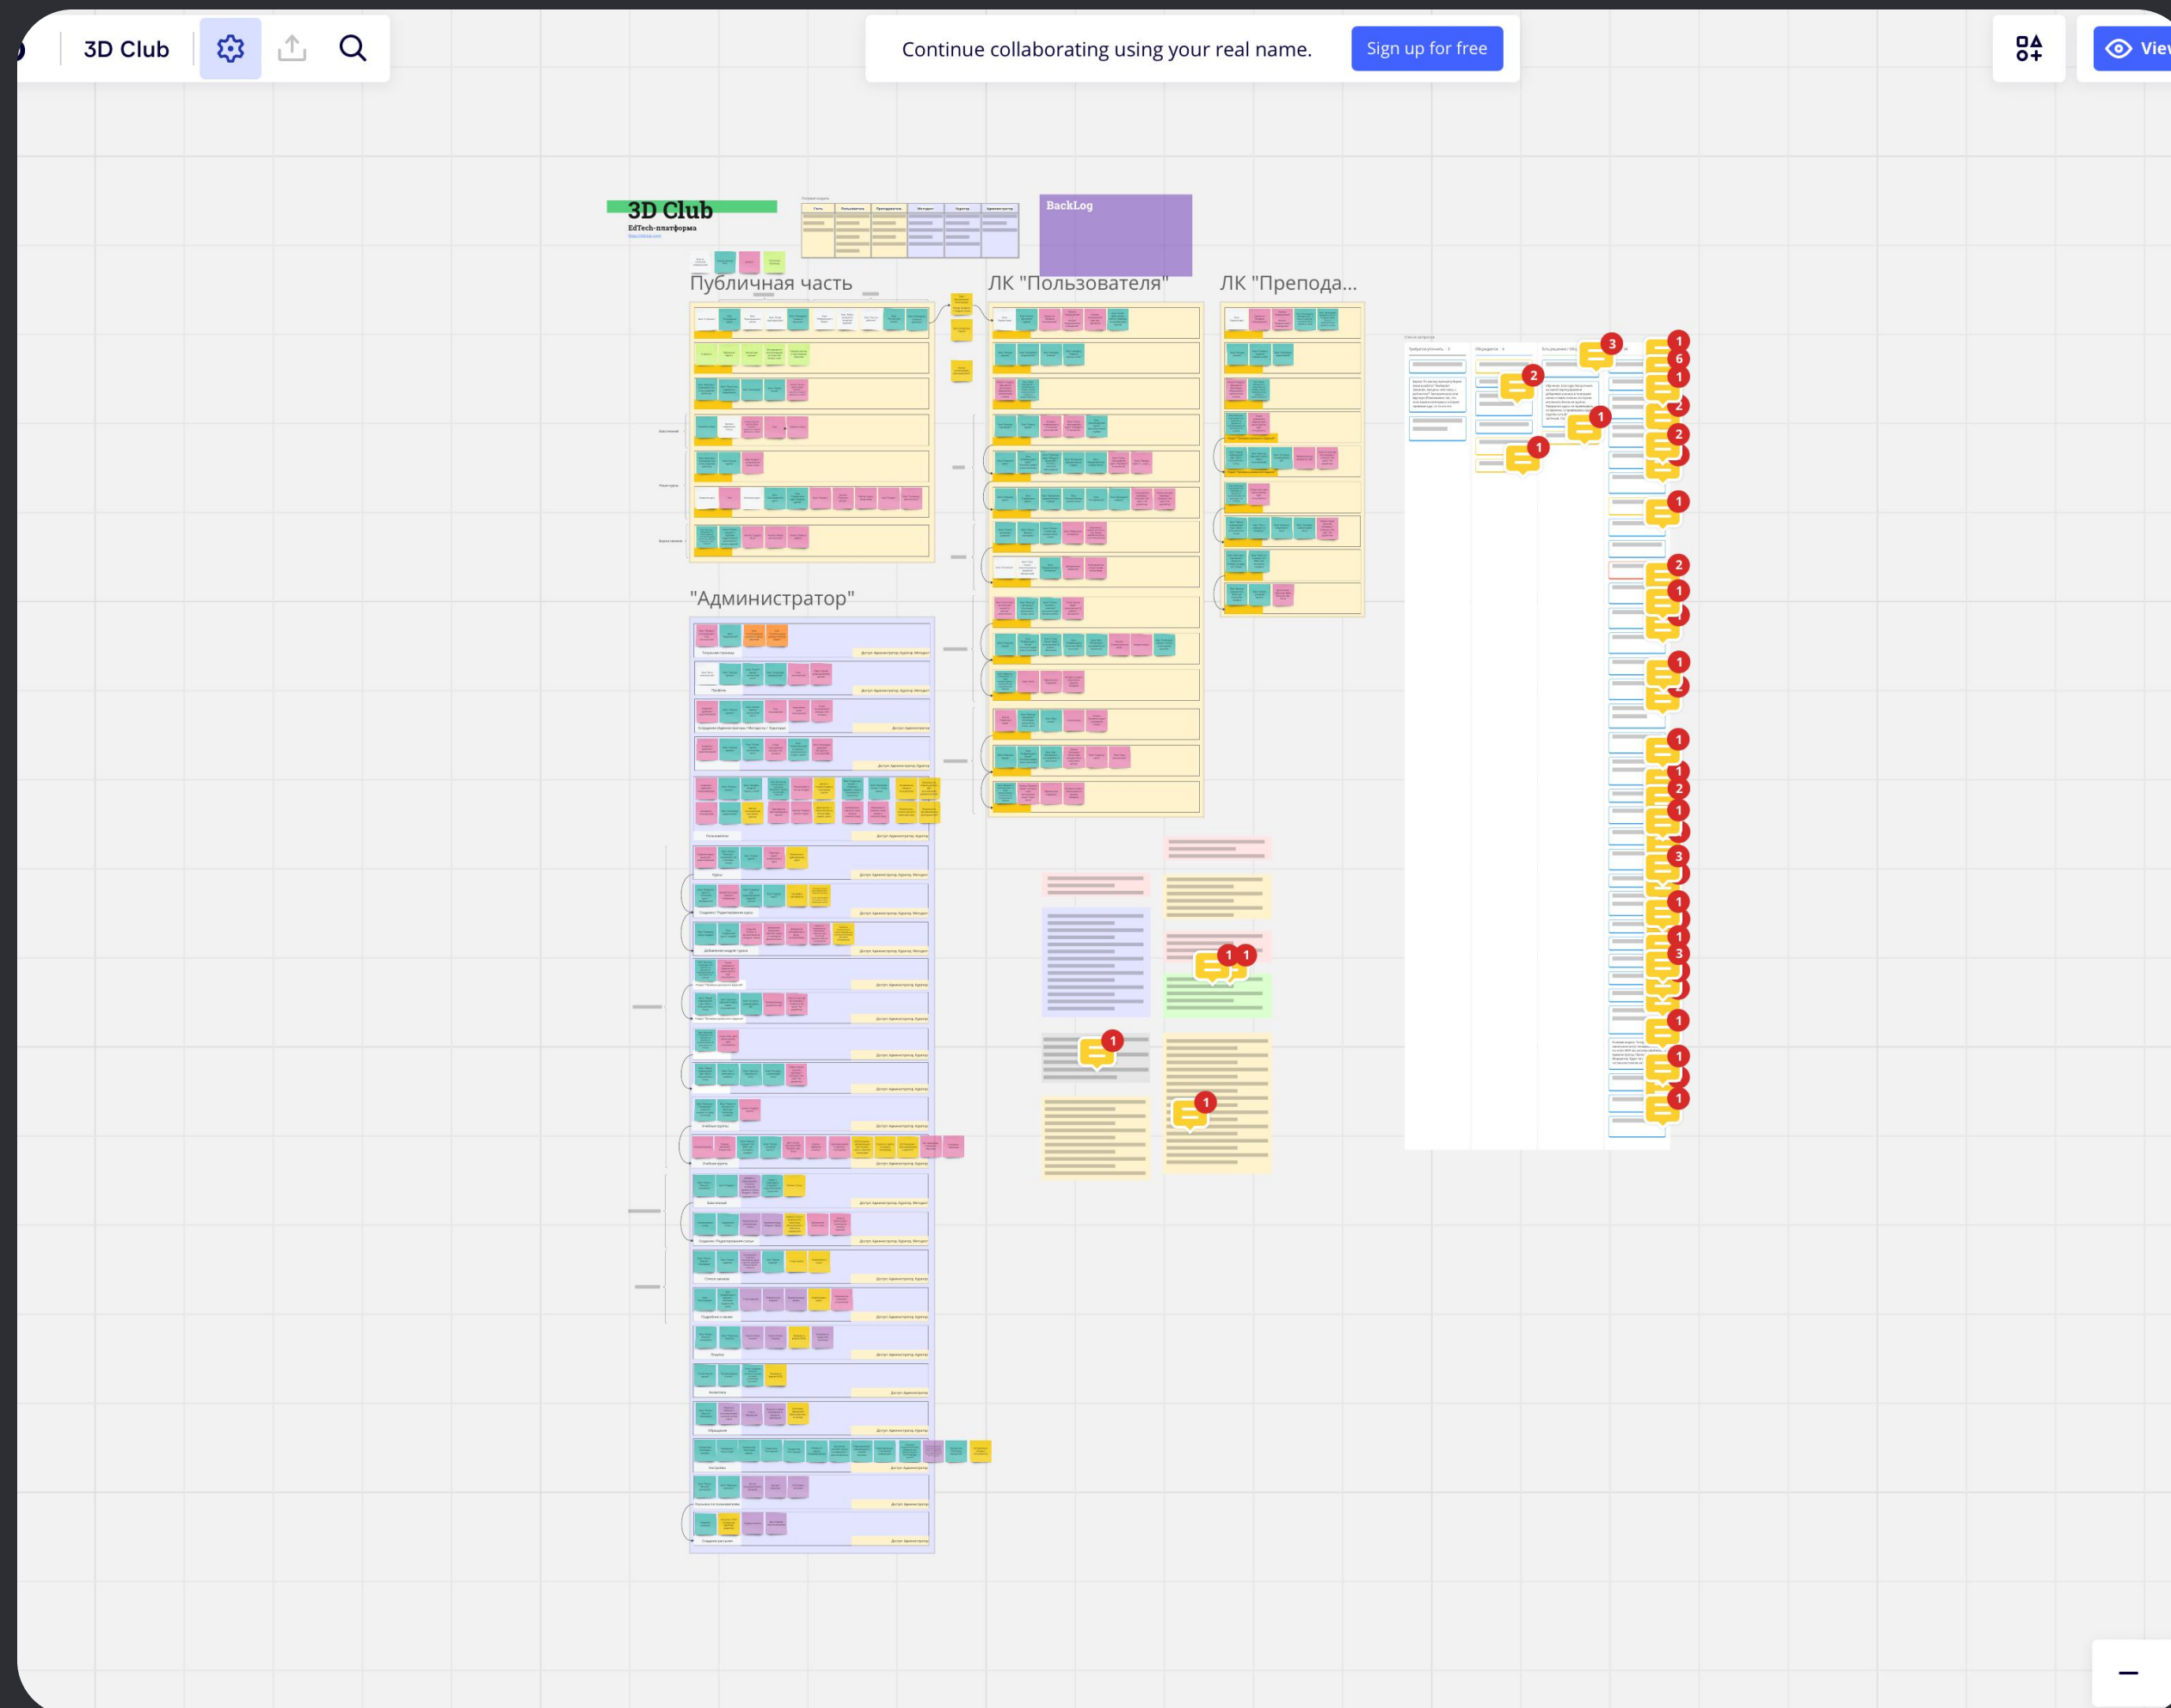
3D Club

Continue collaborating using your real name.

Sign up for free

View

3D Club
EdTech-платформа

BackLog

Публичная часть

ЛК "Пользователя"

ЛК "Препода...

"Администратор"

3

2

1

1

1

6

1

2

2

1

2

1

1

1

1

2

1

3

1

1

3

1

1

1

1

1

1

1

−